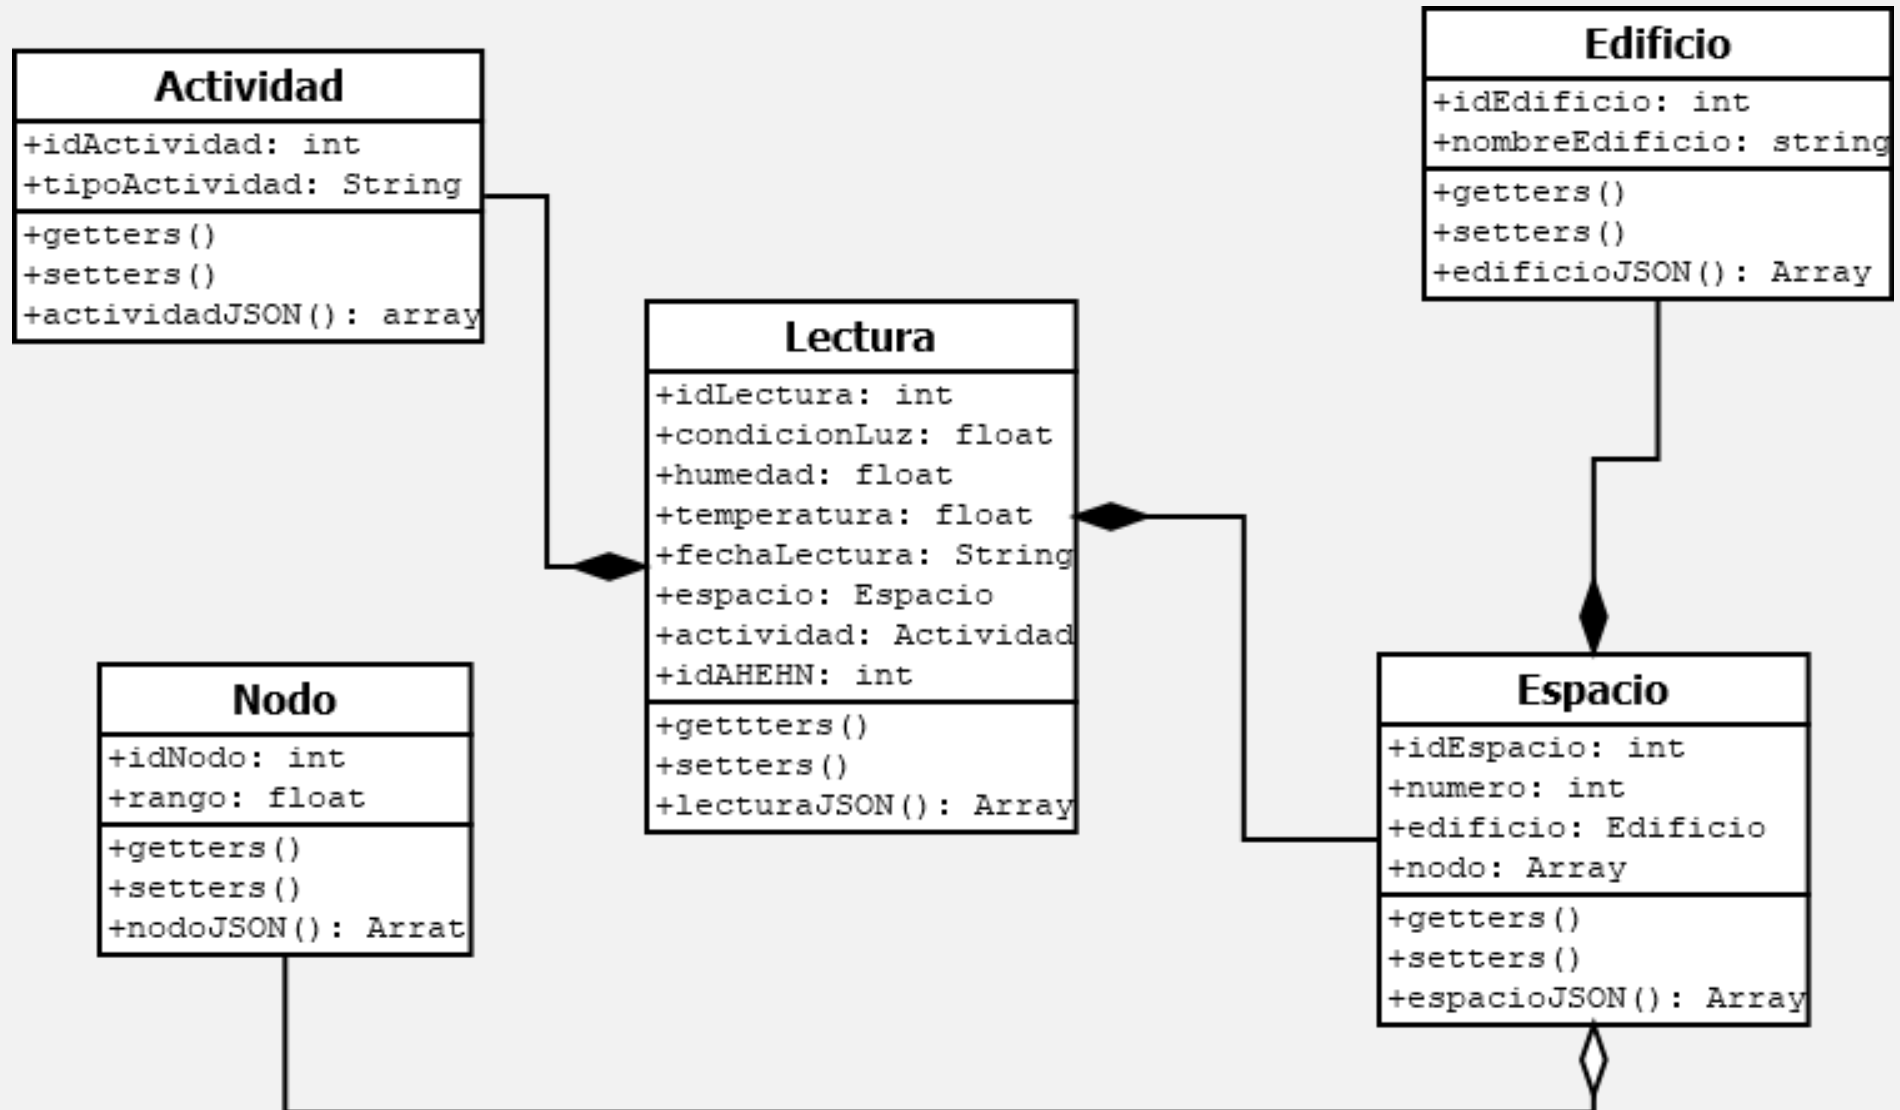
Actividad
+idActividad: int
+tipoActividad: String
+getters()
+setters()
+actividadJSON(): array

Edificio
+idEdificio: int
+nombreEdificio: string
+getters()
+setters()
+edificioJSON(): Array

Lectura
+idLectura: int
+condicionLuz: float
+humedad: float
+temperatura: float
+fechaLectura: String
+espacio: Espacio
+actividad: Actividad
+idAHEHN: int
+gettters()
+setters()
+lecturaJSON(): Array

Nodo
+idNodo: int
+rango: float
+getters()
+setters()
+nodoJSON(): Arrat

Espacio
+idEspacio: int
+numero: int
+edificio: Edificio
+nodo: Array
+getters()
+setters()
+espacioJSON(): Array